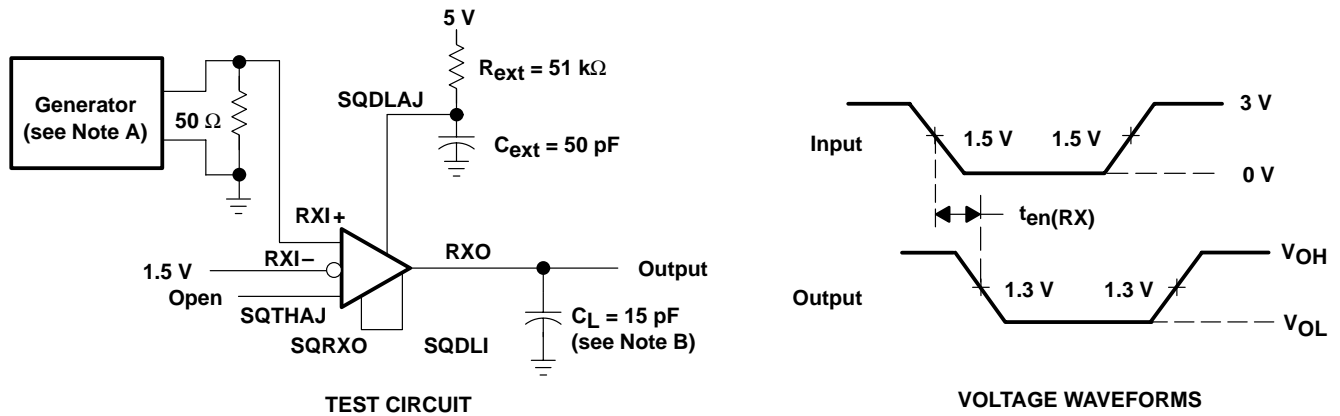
Generator (see Note A)

50 Ω

5 V

$R_{ext}$ = 51 kΩ

SQDLAJ

$C_{ext}$ = 50 pF

RXI+

RXI−

1.5 V

Open

SQTHAJ

SQRXO

SQDLI

RXO

Output

$C_L$ = 15 pF (see Note B)

TEST CIRCUIT

Input

1.5 V

1.5 V

3 V

0 V

$t_{en(RX)}$

Output

1.3 V

1.3 V

$V_{OH}$

$V_{OL}$

VOLTAGE WAVEFORMS